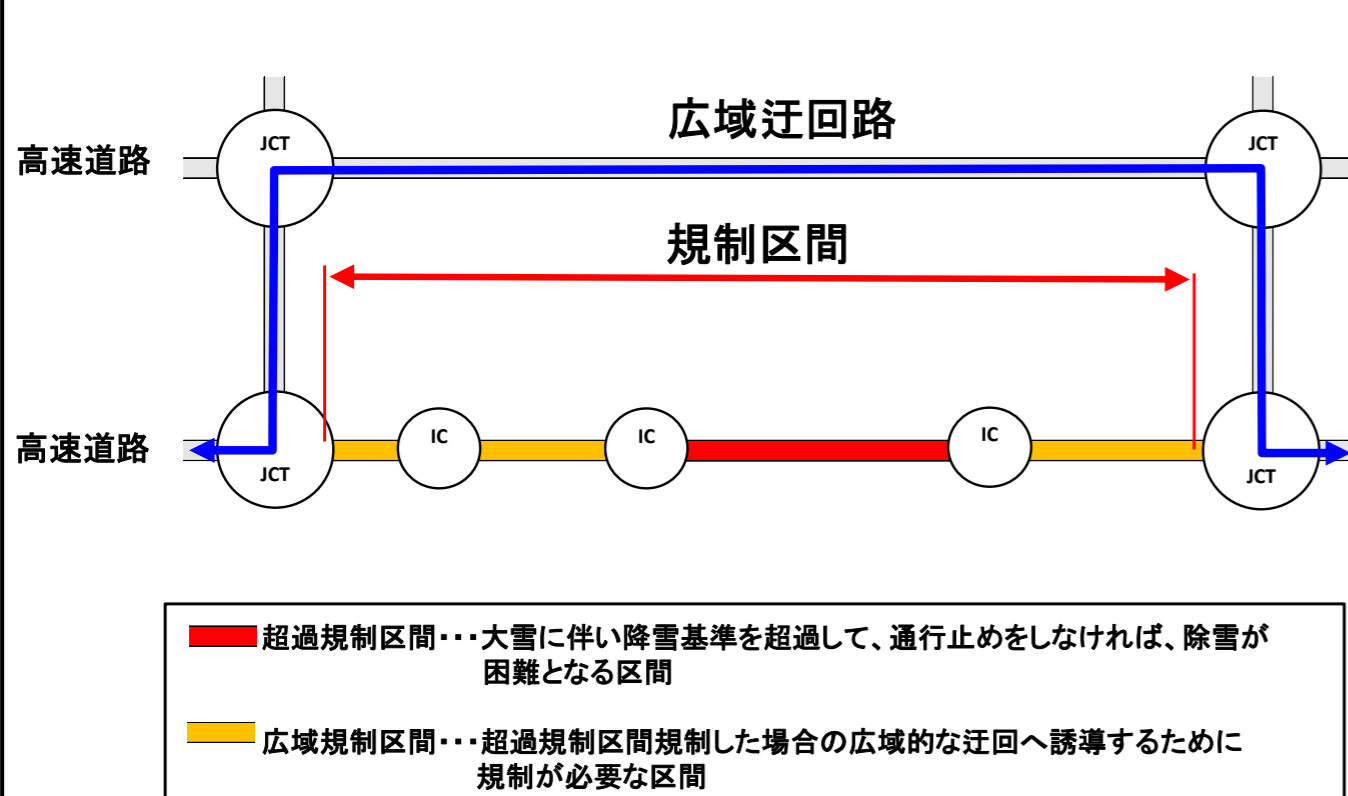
広域迂回路

高速道路

JCT

JCT

規制区間

高速道路

JCT

IC

IC

IC

JCT

超過規制区間・・・大雪に伴い降雪基準を超過して、通行止めをしなければ、除雪が困難となる区間

広域規制区間・・・超過規制区間規制した場合の広域的な迂回へ誘導するために規制が必要な区間